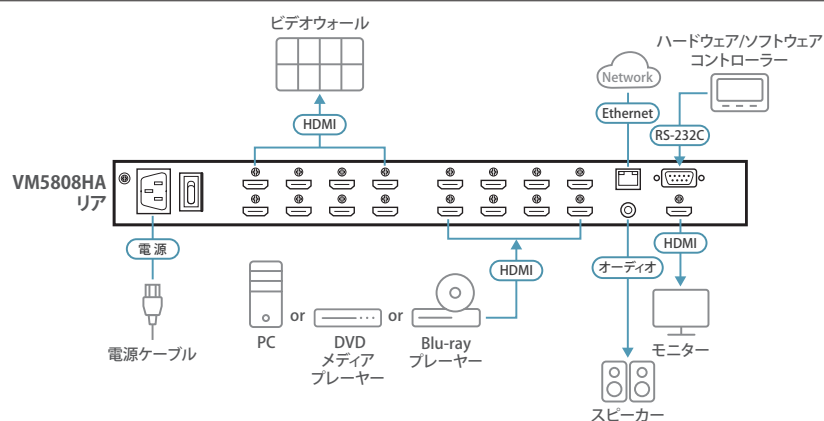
ビデオウォール

ハードウェア/ソフトウェア
コントローラー

Network

Ethernet

HDMI

RS-232C

VM5808HA
リア

HDMI

電源

HDMI

オーディオ

電源ケーブル

PC

or

DVD
メディア
プレーヤー

or

Blu-ray
プレーヤー

モニター

スピーカー